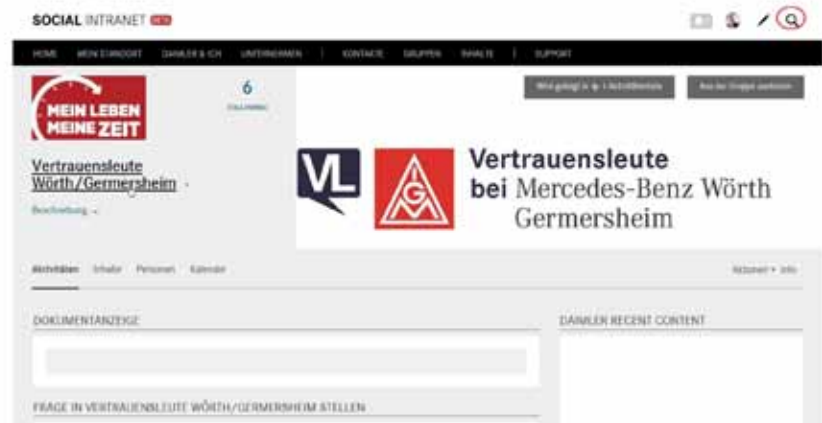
SOCIAL INTRANET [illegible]

HOME MEIN STANDORT DAIMLER & ICH UNTERNEHMEN KONTAKTE GRUPPEN INHALTE SUPPORT

MEIN LEBEN MEINE ZEIT

6
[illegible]

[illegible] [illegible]

Vertrauensleute Wörth/Germersheim

Beschreibung

VL

IGM

Vertrauensleute bei Mercedes-Benz Wörth Germersheim

Aktivitäten Inhalte Personen Kalender

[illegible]

DOKUMENTANZEIGE

DAIMLER RECENT CONTENT

FRAGE IN VERTRAUENSLEUTE WÖRTH/GERMERSHEIM STELLEN